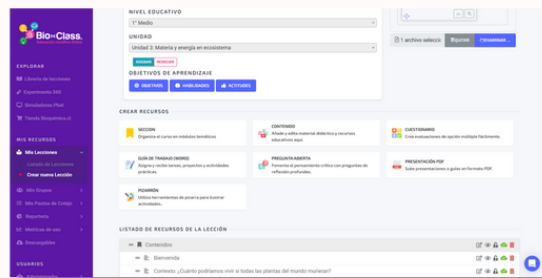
Bio Class.

EXPLORAR
Librería de lecciones
Experimento 360
Simulaciones Phet
Tienda Bioquímica.cl

MIS RECURSOS
Mis Lecciones
Listado de Lecciones
Crear nueva Lección
Mis Grupos
Mis Puntos de Corte
Reportes
Métricas de uso
Descargables

USUARIOS

NIVEL EDUCATIVO
1° Medio
UNIDAD
Unidad 3: Materia y energía en ecosistema
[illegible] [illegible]
OBJETIVOS DE APRENDIZAJE
OBJETIVOS HABILIDADES ACTITUDES

1 archivo selecci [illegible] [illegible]

CREAR RECURSOS

SECCIÓN
Organiza el curso en módulos temáticos

CONTENIDO
Añade y edita material didáctico y recursos educativos aquí.

CUESTIONARIO
Crea evaluaciones de opción múltiple fácilmente.

GUÍA DE TRABAJO (WORD)
Asigna y recibe tareas, proyectos y actividades prácticas.

PREGUNTA ABIERTA
Fomenta el pensamiento crítico con preguntas de reflexión profundas.

PRESENTACIÓN PDF
Sube presentaciones o guías en formato PDF.

FICHAWORK
Utiliza herramientas de pizarra para buscar actividades.

LISTADO DE RECURSOS DE LA LECCIÓN

Contenidos
Bienvenida
Contenido: ¿Cuánto podríamos vivir si todas las plantas del mundo murieran?